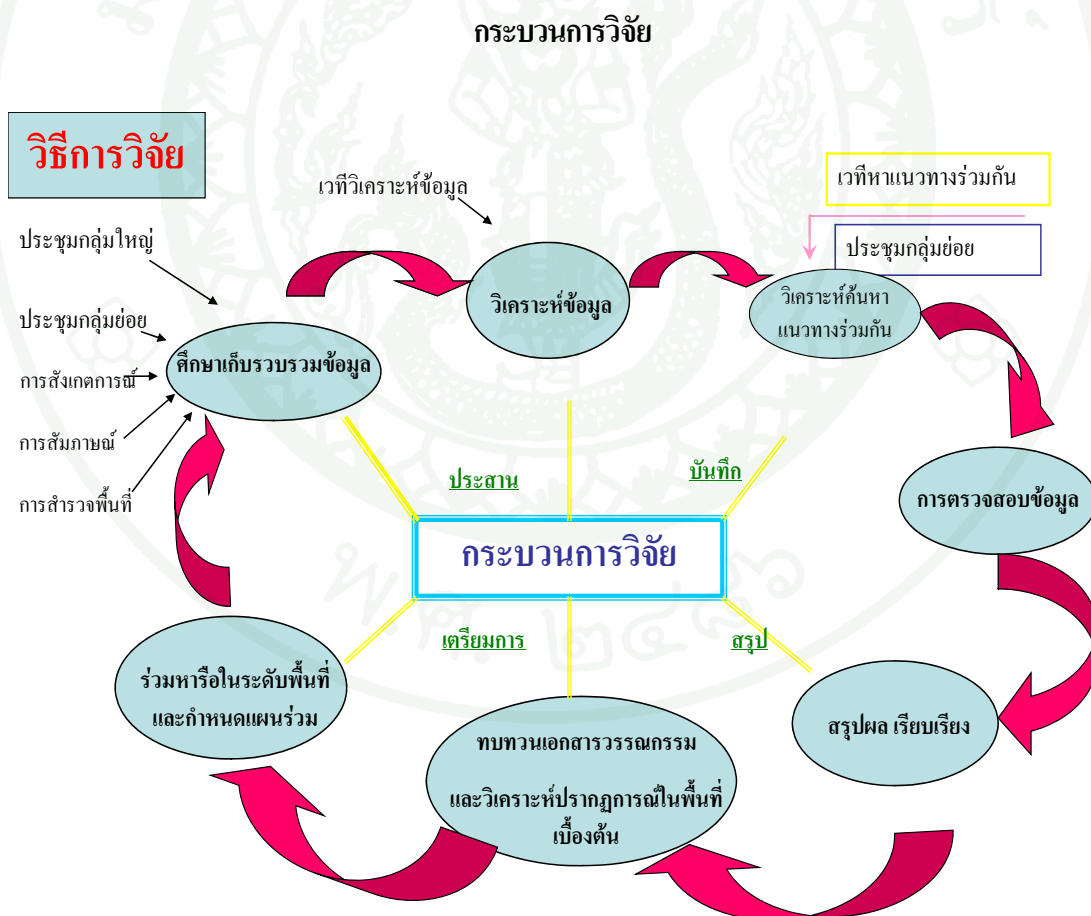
กระบวนการวิจัย

วิธีการวิจัย

เวทีวิเคราะห์ข้อมูล

เวทีหาแนวทางร่วมกัน

ประชุมกลุ่มย่อย

ประชุมกลุ่มใหญ่

ประชุมกลุ่มย่อย

การสังเกตการณ์

การสัมภาษณ์

การสำรวจพื้นที่

ศึกษาเก็บรวบรวมข้อมูล

วิเคราะห์ข้อมูล

วิเคราะห์ค้นหาแนวทางร่วมกัน

ประสาน

บันทึก

การตรวจสอบข้อมูล

กระบวนการวิจัย

เตรียมการ

สรุป

ร่วมหารือในระดับพื้นที่และกำหนดแผนร่วม

สรุปผล เรียบเรียง

ทบทวนเอกสารวรรณกรรม และวิเคราะห์ปรากฏการณ์ในพื้นที่เบื้องต้น